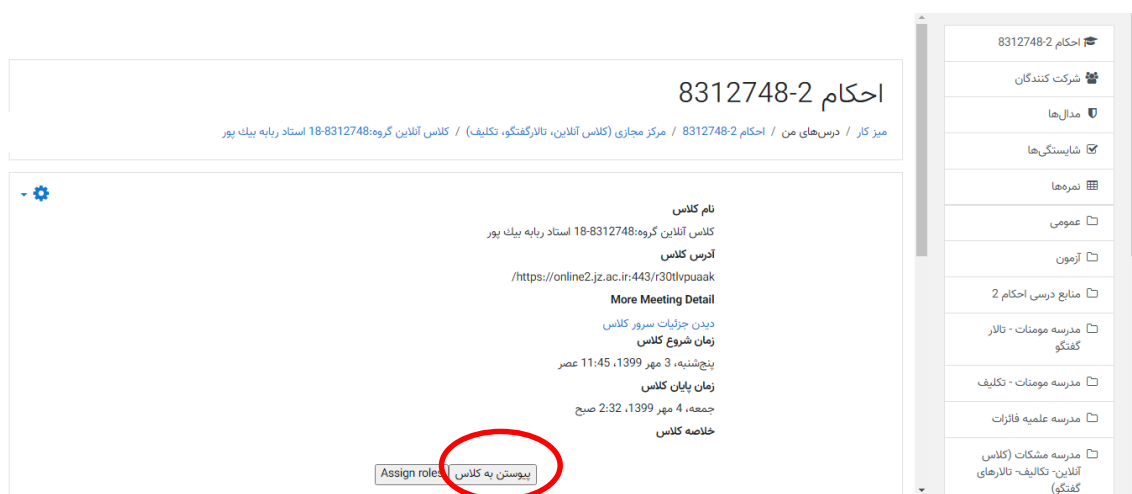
احکام 2-8312748

میز کار / درس‌های من / احکام 2-8312748 / مرکز مجازی (کلاس آنلاین، تالارگفتگو، تکلیف) / کلاس آنلاین گروه:8312748-18 استاد ربابه بیک پور

نام کلاس

کلاس آنلاین گروه:8312748-18 استاد ربابه بیک پور

آدرس کلاس

https://online2.jz.ac.ir:443/r30tlvpuaak/

More Meeting Detail

دیدن جزئیات سرور کلاس

زمان شروع کلاس

پنجشنبه، 3 مهر 1399، 11:45 عصر

زمان پایان کلاس

جمعه، 4 مهر 1399، 2:32 صبح

خلاصه کلاس

Assign roles

پیوستن به کلاس

احکام 2-8312748

شرکت کنندگان

مدال‌ها

شایستگی‌ها

نمره‌ها

عمومی

آزمون

منابع درسی احکام 2

مدرسه مومنات - تالار گفتگو

مدرسه مومنات - تکلیف

مدرسه علمیه فائزات

مدرسه مشکات (کلاس آنلاین- تکالیف- تالارهای گفتگو)